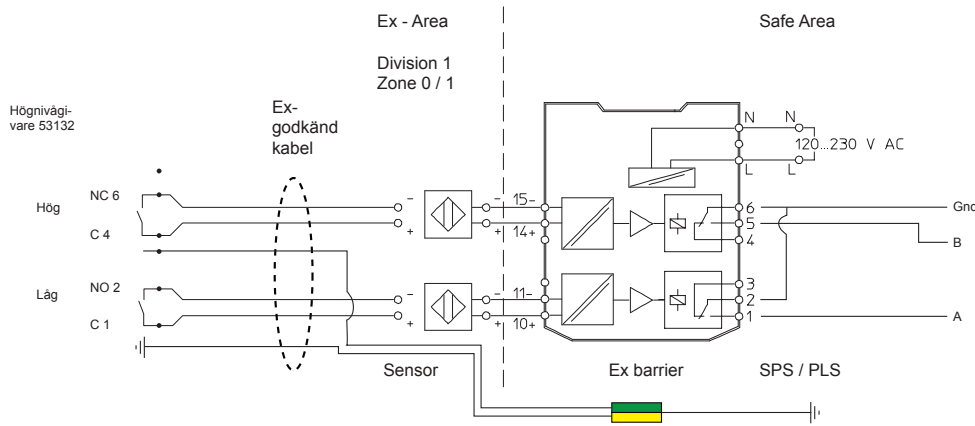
Ex - Area

Safe Area

Division 1
Zone 0 / 1

Högnivågivare 53132

Exgodkänd kabel

N
N
120...230 V AC
L
L

NC 6
Hög
C 4

−
+
15−
14+
6
5
4
Gnd
B

NO 2
Låg
C 1

−
+
11−
10+
3
2
1
A

Sensor
Ex barrier
SPS / PLS